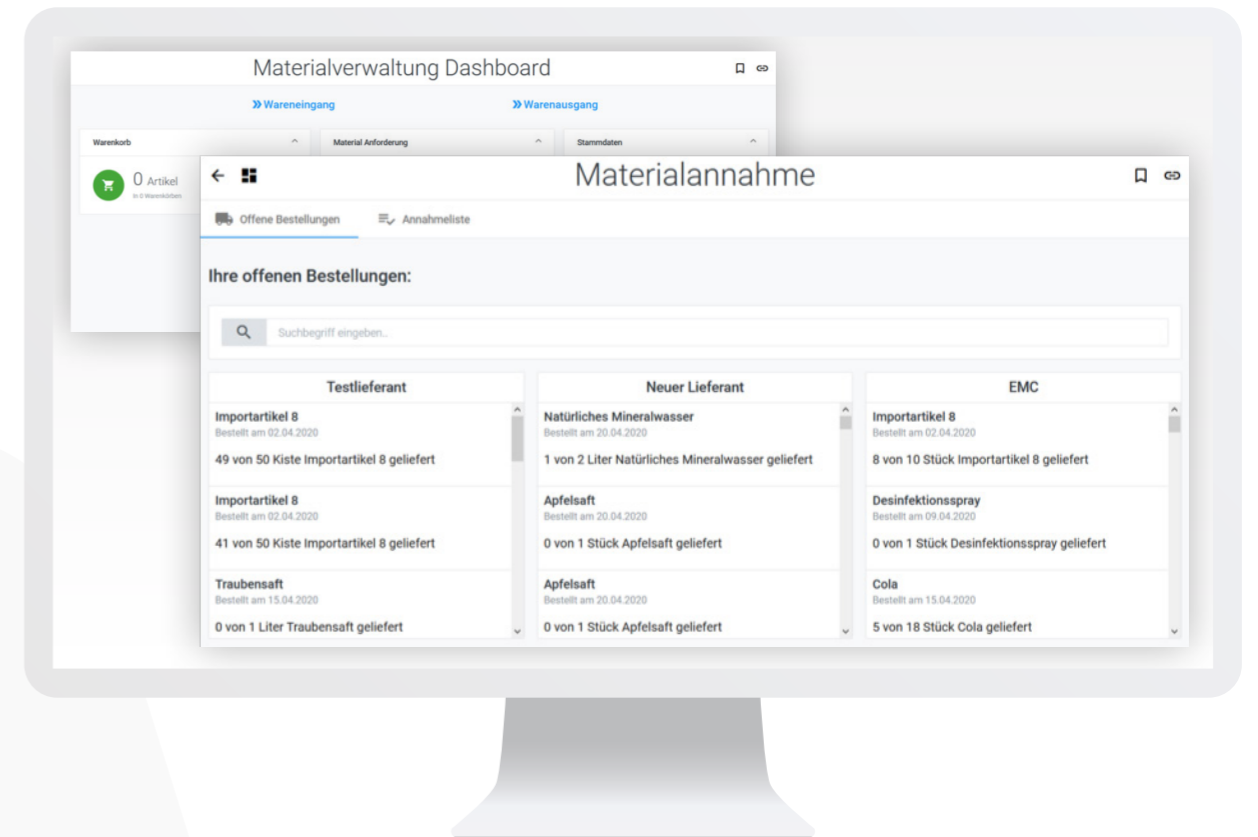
Materialverwaltung Dashboard

» Wareneingang

» Warenausgang

Warenkorb

Material Anforderung

Stammdaten

0 Artikel
in 0 Warenkörben

Materialannahme

Offene Bestellungen

Annahmeliste

Ihre offenen Bestellungen:

Suchbegriff eingeben...

| Testlieferant | Neuer Lieferant | EMC |
|---|---|---|
| Importartikel 8<br>Bestellt am 02.04.2020<br>49 von 50 Kiste Importartikel 8 geliefert | Natürliches Mineralwasser<br>Bestellt am 20.04.2020<br>1 von 2 Liter Natürliches Mineralwasser geliefert | Importartikel 8<br>Bestellt am 02.04.2020<br>8 von 10 Stück Importartikel 8 geliefert |
| Importartikel 8<br>Bestellt am 02.04.2020<br>41 von 50 Kiste Importartikel 8 geliefert | Apfelsaft<br>Bestellt am 20.04.2020<br>0 von 1 Stück Apfelsaft geliefert | Desinfektionsspray<br>Bestellt am 09.04.2020<br>0 von 1 Stück Desinfektionsspray geliefert |
| Traubensaft<br>Bestellt am 15.04.2020<br>0 von 1 Liter Traubensaft geliefert | Apfelsaft<br>Bestellt am 20.04.2020<br>0 von 1 Stück Apfelsaft geliefert | Cola<br>Bestellt am 15.04.2020<br>5 von 18 Stück Cola geliefert |